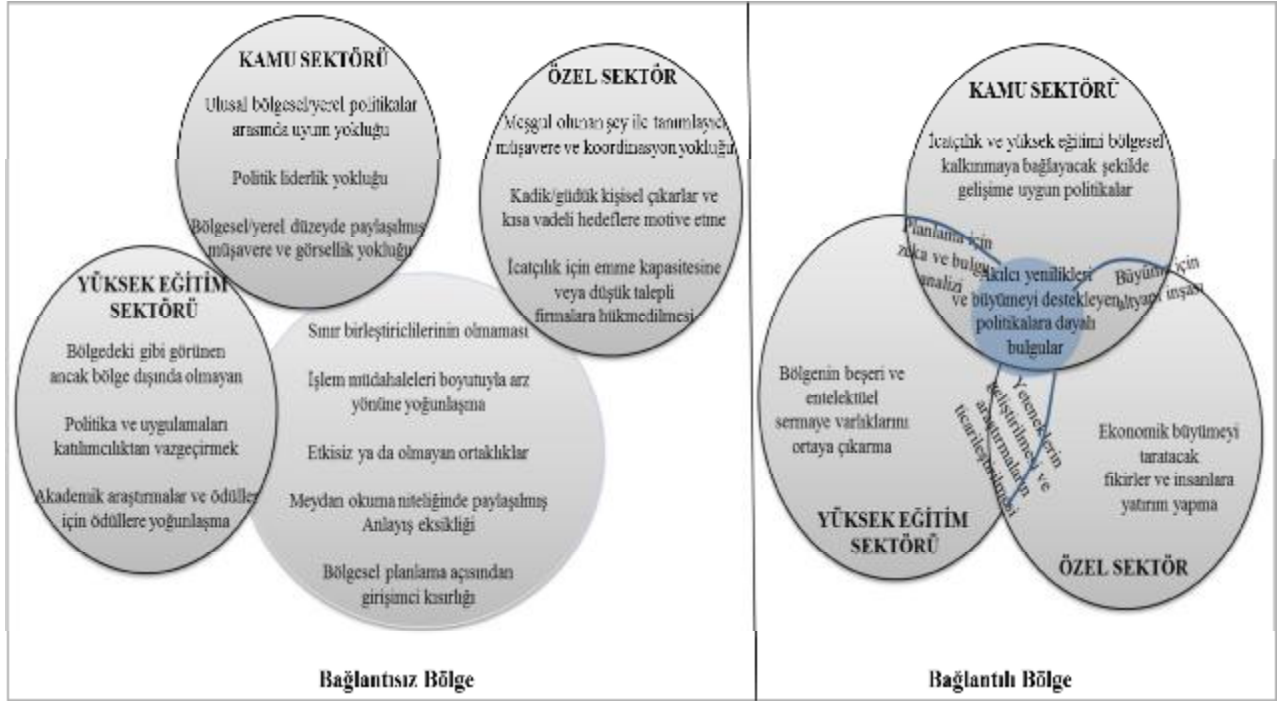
KAMU SEKTÖRÜ

Ulusal bölgesel/yerel politikalar arasında uyum yokluğu

Politik liderlik yokluğu

Bölgesel/yerel düzeyde paylaşılmış müşavere ve görsellik yokluğu

ÖZEL SEKTÖR

Meşgul olunan şey ile tanımlayıcı müşavere ve koordinasyon yokluğu

Kadik/güdük kişisel çıkarlar ve kısa vadeli hedeflere motive etme

İcatçılık için emme kapasitesine veya düşük talepli firmalara hükmedilmesi

YÜKSEK EĞİTİM SEKTÖRÜ

Bölgedeki gibi görünen ancak bölge dışında olmayan

Politika ve uygulamaları katılımcılıktan vazgeçirmek

Akademik araştırmalar ve ödüller için ödüllere yoğunlaşma

Sınır birleştiricilerinin olmaması

İşlem müdahaleleri boyutuyla arz yönüne yoğunlaşma

Etkisiz ya da olmayan ortaklıklar

Meydan okuma niteliğinde paylaşılmış Anlayış eksikliği

Bölgesel planlama açısından girişimci kısırlığı

Bağlantısız Bölge

KAMU SEKTÖRÜ

İcatçılık ve yüksek eğitimi bölgesel kalkınmaya bağlayacak şekilde gelişime uygun politikalar

Planlama için zeka ve bulgu analizi

Akılcı yenilikleri ve büyümeyi destekleyen politikalara dayalı bulgular

Büyüme için altyapı inşası

Bölgenin beşeri ve entelektüel sermaye varlıklarını ortaya çıkarma

Yeteneklerin geliştirilmesi ve araştırmaların ticarileştirilmesi

Ekonomik büyümeyi taratacak fikirler ve insanlara yatırım yapma

YÜKSEK EĞİTİM SEKTÖRÜ

ÖZEL SEKTÖR

Bağlantılı Bölge